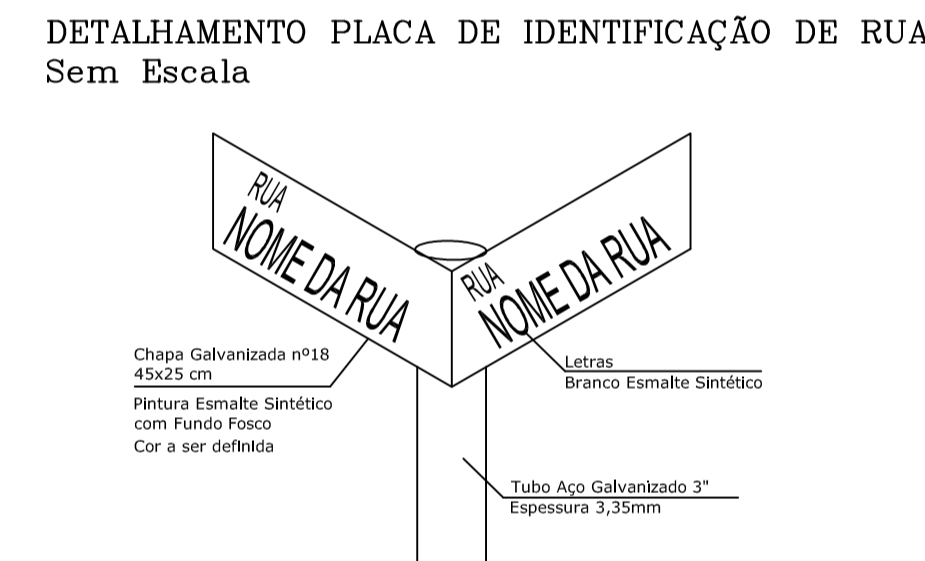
DETALHAMENTO PLACA DE IDENTIFICAÇÃO DE RUA
Sem Escala

RUA
NOME DA RUA

RUA
NOME DA RUA

Chapa Galvanizada nº18
45x25 cm

Pintura Esmalte Sintético
com Fundo Fosco
Cor a ser definida

Letras
Branco Esmalte Sintético

Tubo Aço Galvanizado 3"
Espessura 3,35mm